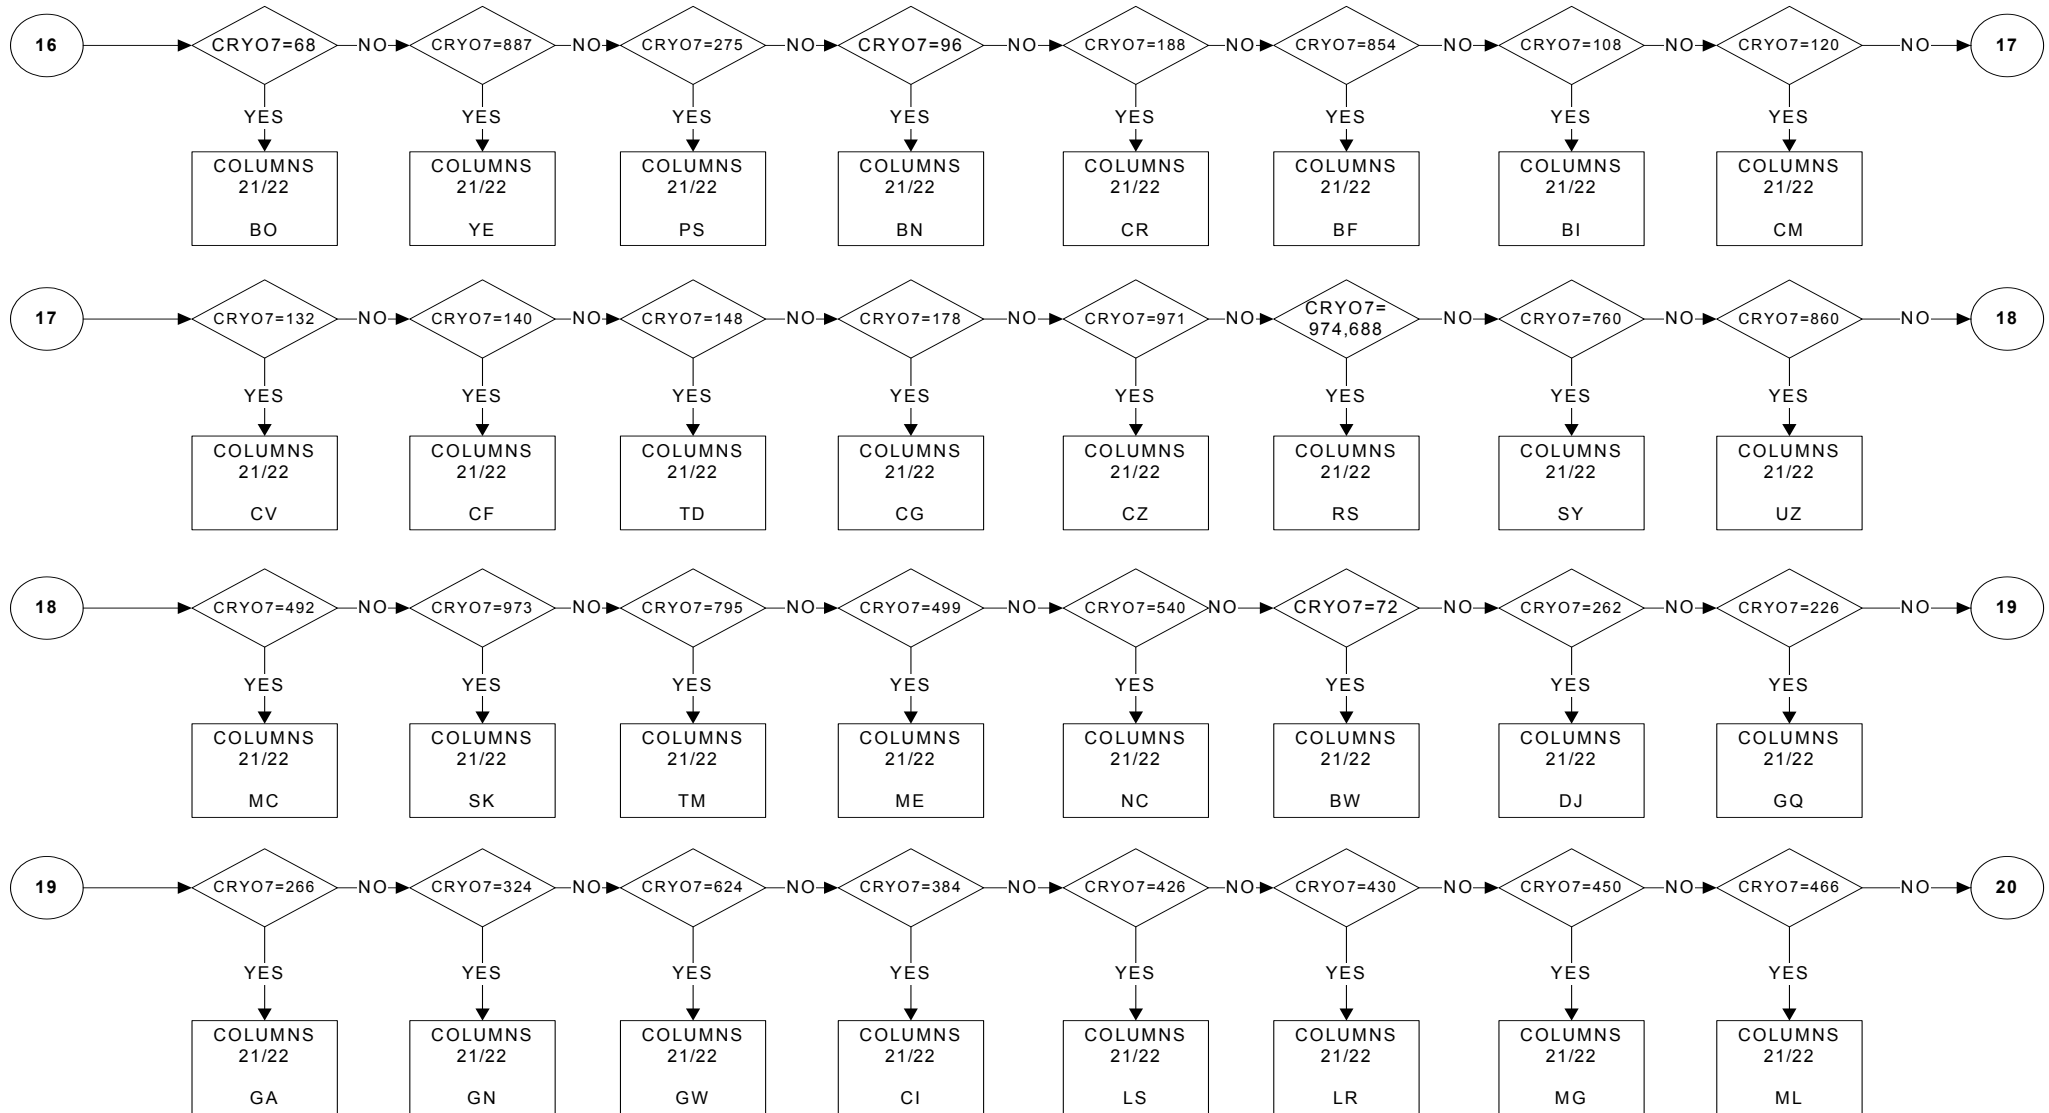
16 CRYO7=68 NO CRYO7=887 NO CRYO7=275 NO CRYO7=96 NO CRYO7=188 NO CRYO7=854 NO CRYO7=108 NO CRYO7=120 NO 17

YES COLUMNS 21/22 BO
YES COLUMNS 21/22 YE
YES COLUMNS 21/22 PS
YES COLUMNS 21/22 BN
YES COLUMNS 21/22 CR
YES COLUMNS 21/22 BF
YES COLUMNS 21/22 BI
YES COLUMNS 21/22 CM

17 CRYO7=132 NO CRYO7=140 NO CRYO7=148 NO CRYO7=178 NO CRYO7=971 NO CRYO7= 974,688 NO CRYO7=760 NO CRYO7=860 NO 18

YES COLUMNS 21/22 CV
YES COLUMNS 21/22 CF
YES COLUMNS 21/22 TD
YES COLUMNS 21/22 CG
YES COLUMNS 21/22 CZ
YES COLUMNS 21/22 RS
YES COLUMNS 21/22 SY
YES COLUMNS 21/22 UZ

18 CRYO7=492 NO CRYO7=973 NO CRYO7=795 NO CRYO7=499 NO CRYO7=540 NO CRYO7=72 NO CRYO7=262 NO CRYO7=226 NO 19

YES COLUMNS 21/22 MC
YES COLUMNS 21/22 SK
YES COLUMNS 21/22 TM
YES COLUMNS 21/22 ME
YES COLUMNS 21/22 NC
YES COLUMNS 21/22 BW
YES COLUMNS 21/22 DJ
YES COLUMNS 21/22 GQ

19 CRYO7=266 NO CRYO7=324 NO CRYO7=624 NO CRYO7=384 NO CRYO7=426 NO CRYO7=430 NO CRYO7=450 NO CRYO7=466 NO 20

YES COLUMNS 21/22 GA
YES COLUMNS 21/22 GN
YES COLUMNS 21/22 GW
YES COLUMNS 21/22 CI
YES COLUMNS 21/22 LS
YES COLUMNS 21/22 LR
YES COLUMNS 21/22 MG
YES COLUMNS 21/22 ML